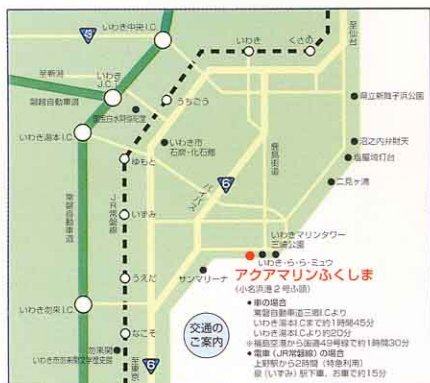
いわき中央I.C.
49
いわき
くさの
至郡山
いわき J.C.T.
至新潟
磐越自動車道
うちごう
県立新舞子浜公園
湯本温泉
いわき湯本I.C.
いわき市石炭・化石館
ゆもと
沼之内弁財天
塩屋埼灯台
6
二見ヶ浦
常磐自動車道
JR常磐線
いずみ
いわきマリンタワー
三崎公園
いわき・ら・ら・ミュウ
アクアマリンふくしま
(小名浜港2号ふ頭)
サンマリーナ
うえだ
交通のご案内
●車の場合
常磐自動車道三郷I.Cより
いわき湯本I.C.まで約1時間45分
いわき湯本I.C.より約20分
※福島空港から国道49号経由で約1時間30分
●電車(JR常磐線)の場合
上野駅から2時間(特急利用)
泉(いずみ)駅下車、お車で約15分
いわき勿来I.C.
なこそ
勿来関
至東京
6